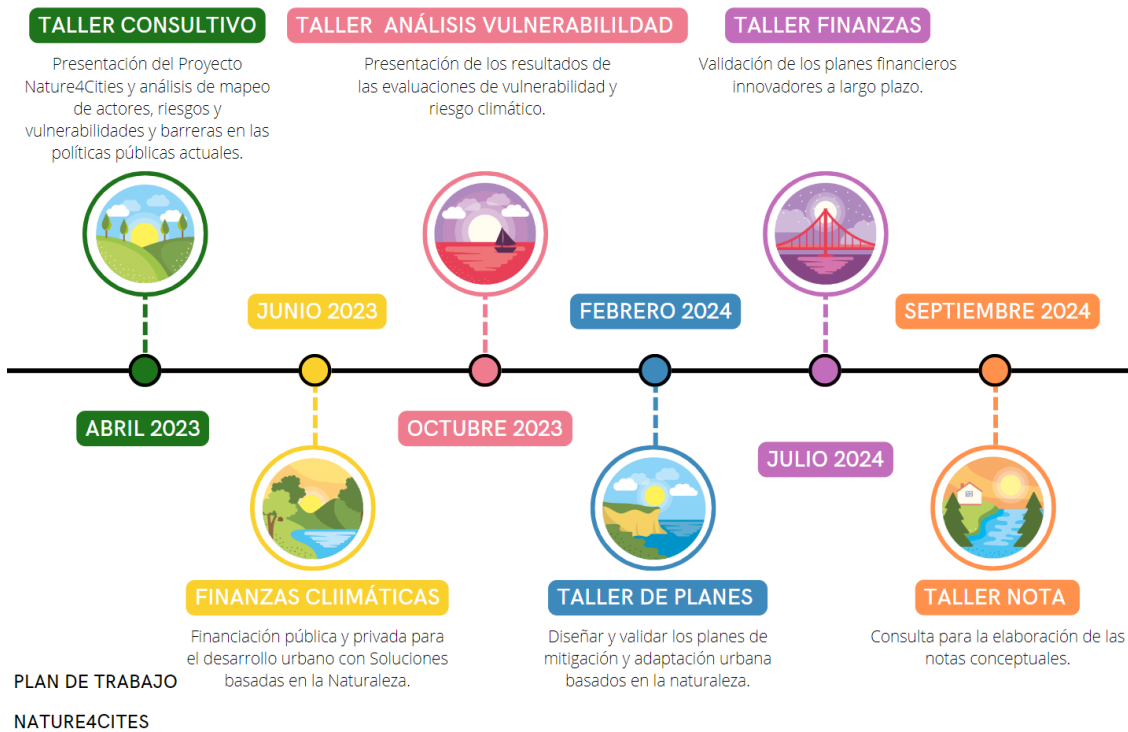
TALLER CONSULTIVO

Presentación del Proyecto Nature4Cities y análisis de mapeo de actores, riesgos y vulnerabilidades y barreras en las políticas públicas actuales.

TALLER ANÁLISIS VULNERABILILDAD

Presentación de los resultados de las evaluaciones de vulnerabilidad y riesgo climático.

TALLER FINANZAS

Validación de los planes financieros innovadores a largo plazo.

JUNIO 2023

FEBRERO 2024

SEPTIEMBRE 2024

ABRIL 2023

OCTUBRE 2023

JULIO 2024

FINANZAS CLIIMÁTICAS

Financiación pública y privada para el desarrollo urbano con Soluciones basadas en la Naturaleza.

TALLER DE PLANES

Diseñar y validar los planes de mitigación y adaptación urbana basados en la naturaleza.

TALLER NOTA

Consulta para la elaboración de las notas conceptuales.

PLAN DE TRABAJO

NATURE4CITES